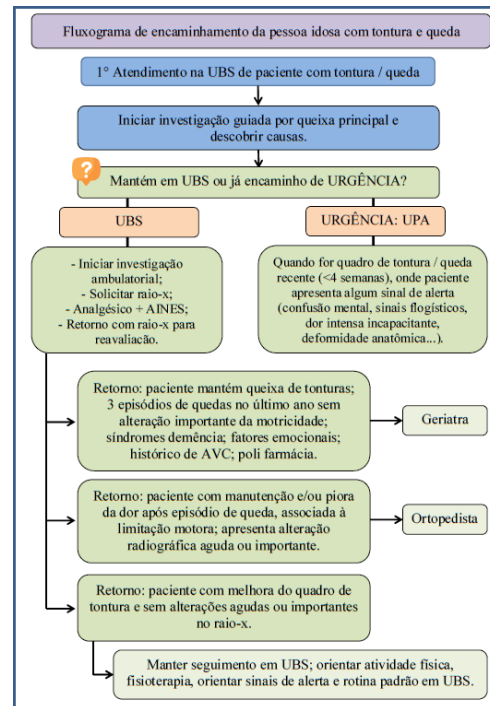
Fluxograma de encaminhamento da pessoa idosa com tontura e queda

1° Atendimento na UBS de paciente com tontura / queda

Iniciar investigação guiada por queixa principal e descobrir causas.

?

Mantém em UBS ou já encaminho de URGÊNCIA?

UBS

URGÊNCIA: UPA

- Iniciar investigação ambulatorial;
- Solicitar raio-x;
- Analgésico + AINES;
- Retorno com raio-x para reavaliação.

Quando for quadro de tontura / queda recente (<4 semanas), onde paciente apresenta algum sinal de alerta (confusão mental, sinais flogísticos, dor intensa incapacitante, deformidade anatômica...).

Retorno: paciente mantém queixa de tonturas; 3 episódios de quedas no último ano sem alteração importante da motricidade; síndromes demência; fatores emocionais; histórico de AVC; poli farmácia.

Geriatra

Retorno: paciente com manutenção e/ou piora da dor após episódio de queda, associada à limitação motora; apresenta alteração radiográfica aguda ou importante.

Ortopedista

Retorno: paciente com melhora do quadro de tontura e sem alterações agudas ou importantes no raio-x.

Manter seguimento em UBS; orientar atividade física, fisioterapia, orientar sinais de alerta e rotina padrão em UBS.